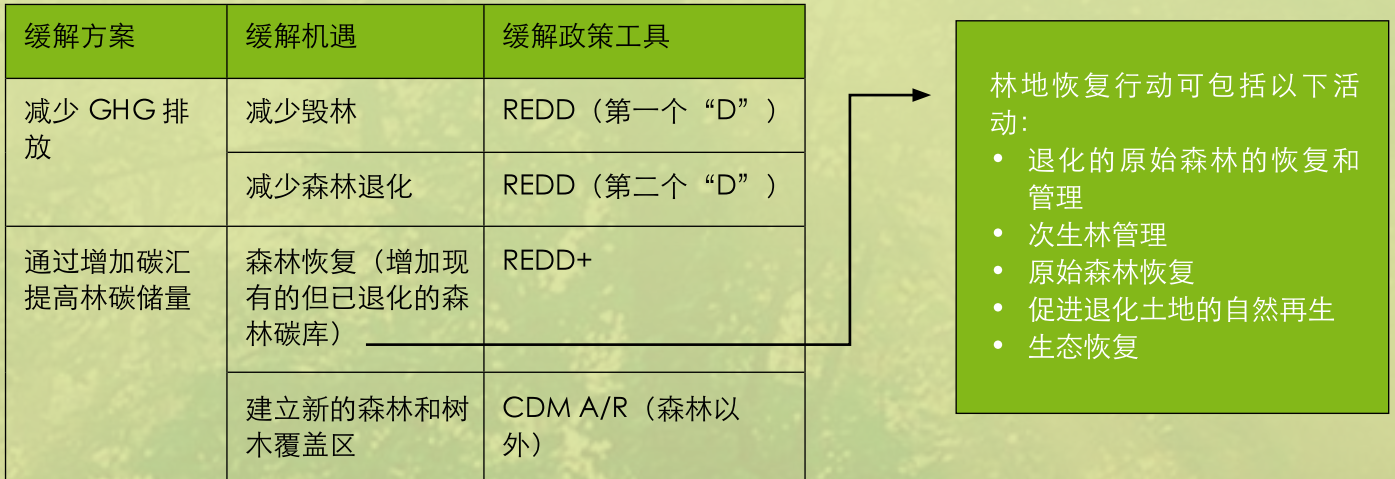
| 缓解方案 | 缓解机遇 | 缓解政策工具 |
|---|---|---|
| 减少 GHG 排放 | 减少毁林 | REDD（第一个“D”） |
| | 减少森林退化 | REDD（第二个“D”） |
| 通过增加碳汇提高林碳储量 | 森林恢复（增加现有的但已退化的森林碳库） | REDD+ |
| | 建立新的森林和树木覆盖区 | CDM A/R（森林以外） |

林地恢复行动可包括以下活动:
- 退化的原始森林的恢复和管理
- 次生林管理
- 原始森林恢复
- 促进退化土地的自然再生
- 生态恢复